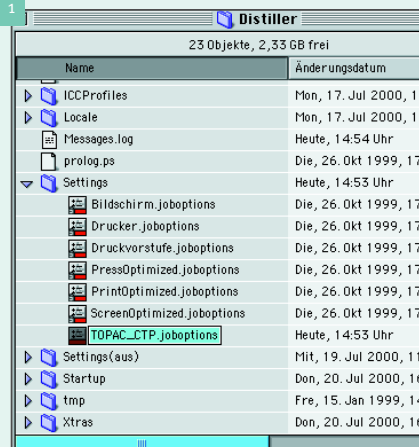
1

Distiller

23 Objekte, 2,33 GB frei

| Name | Änderungsdatum |
|---|---|
| ICCProfiles | Mon, 17. Jul 2000, 1 |
| Locale | Mon, 17. Jul 2000, 1 |
| Messages.log | Heute, 14:54 Uhr |
| prolog.ps | Die, 26. Okt 1999, 17 |
| Settings | Heute, 14:53 Uhr |
| Bildschirm.joboptions | Die, 26. Okt 1999, 17 |
| Drucker.joboptions | Die, 26. Okt 1999, 17 |
| Druckvorstufe.joboptions | Die, 26. Okt 1999, 17 |
| PressOptimized.joboptions | Die, 26. Okt 1999, 17 |
| PrintOptimized.joboptions | Die, 26. Okt 1999, 17 |
| ScreenOptimized.joboptions | Die, 26. Okt 1999, 17 |
| TOPAC_CTP.joboptions | Heute, 14:53 Uhr |
| Settings(aus) | Mit, 19. Jul 2000, 11 |
| Startup | Don, 20. Jul 2000, 16 |
| tmp | Fre, 15. Jan 1999, 14 |
| Xtras | Don, 20. Jul 2000, 16 |